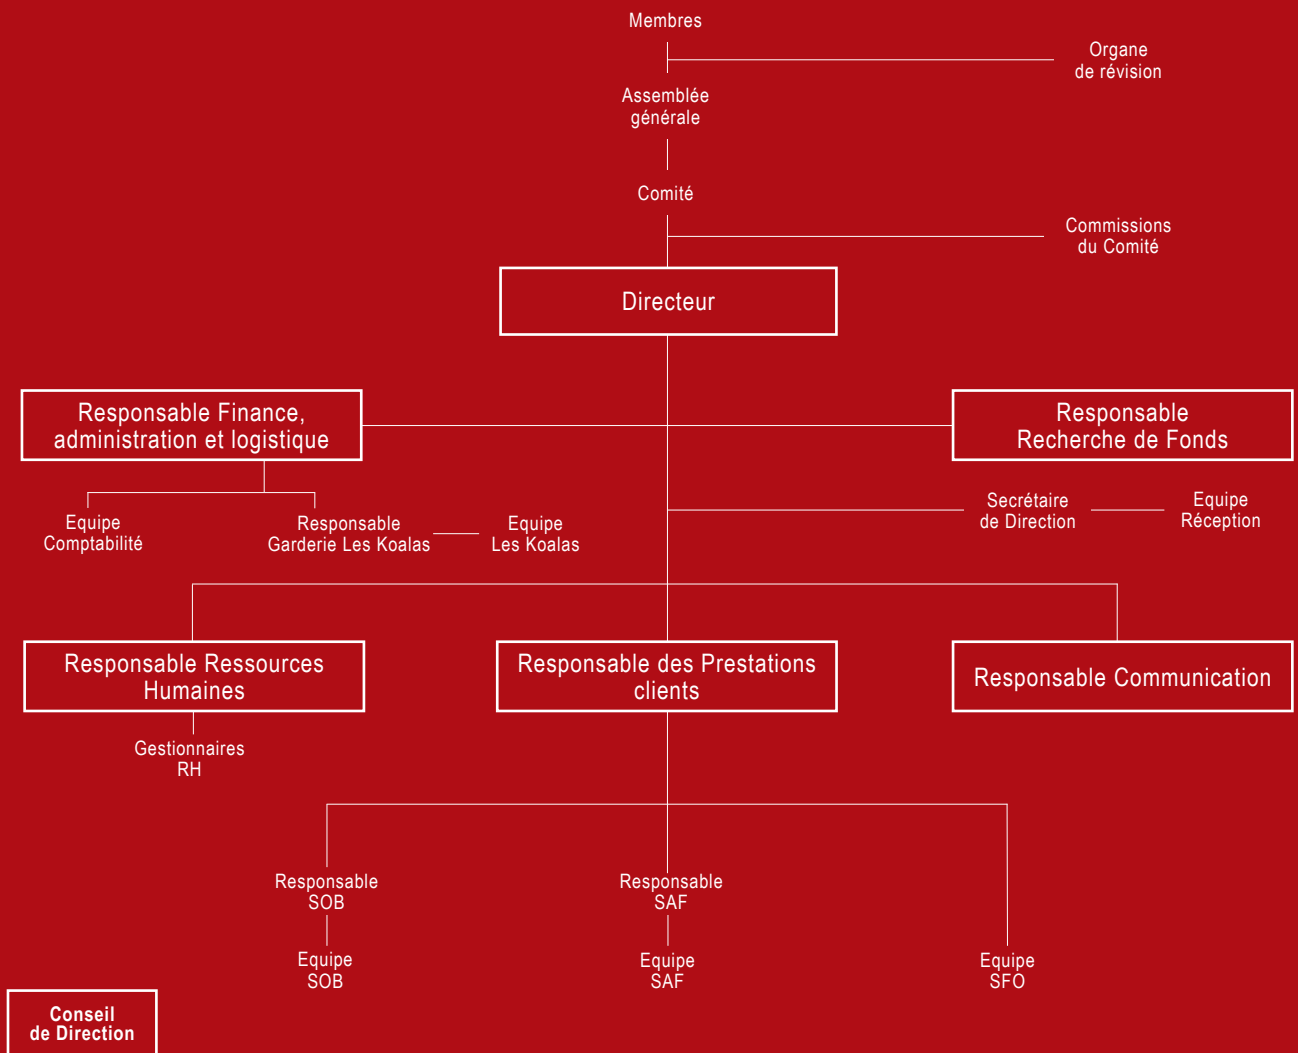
Membres

Organe de révision

Assemblée générale

Comité

Commissions du Comité

Directeur

Responsable Finance, administration et logistique

Responsable Recherche de Fonds

Equipe Comptabilité

Responsable Garderie Les Koalas

Equipe Les Koalas

Secrétaire de Direction

Equipe Réception

Responsable Ressources Humaines

Responsable des Prestations clients

Responsable Communication

Gestionnaires RH

Responsable SOB

Responsable SAF

Equipe SOB

Equipe SAF

Equipe SFO

Conseil de Direction